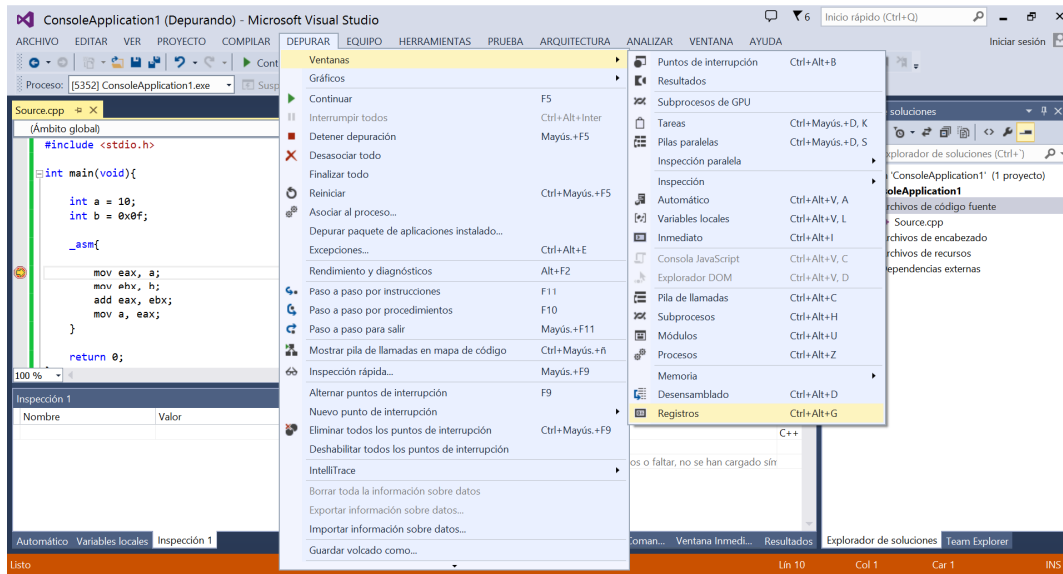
ConsoleApplication1 (Depurando) - Microsoft Visual Studio

Inicio rápido (Ctrl+Q)

ARCHIVO EDITAR VER PROYECTO COMPILAR DEPURAR EQUIPO HERRAMIENTAS PRUEBA ARQUITECTURA ANALIZAR VENTANA AYUDA

Iniciar sesión

Proceso: [5352] ConsoleApplication1.exe

Source.cpp

(Ámbito global)

#include <stdio.h>

int main(void){

int a = 10;
int b = 0x0f;

_asm{

mov eax, a;
mov ebx, b;
add eax, ebx;
mov a, eax;
}

return 0;

100 %

Inspección 1

| Nombre | Valor |
|---|---|

Automático Variables locales Inspección 1

Listo

| Ventanas | |
|---|---|
| Gráficos | |
| Continuar | F5 |
| Interrumpir todos | Ctrl+Alt+Inter |
| Detener depuración | Mayús.+F5 |
| Desasociar todo | |
| Finalizar todo | |
| Reiniciar | Ctrl+Mayús.+F5 |
| Asociar al proceso... | |
| Depurar paquete de aplicaciones instalado... | |
| Excepciones... | Ctrl+Alt+E |
| Rendimiento y diagnósticos | Alt+F2 |
| Paso a paso por instrucciones | F11 |
| Paso a paso por procedimientos | F10 |
| Paso a paso para salir | Mayús.+F11 |
| Mostrar pila de llamadas en mapa de código | Ctrl+Mayús.+ñ |
| Inspección rápida... | Mayús.+F9 |
| Alternar puntos de interrupción | F9 |
| Nuevo punto de interrupción | |
| Eliminar todos los puntos de interrupción | Ctrl+Mayús.+F9 |
| Deshabilitar todos los puntos de interrupción | |
| IntelliTrace | |
| Borrar toda la información sobre datos | |
| Exportar información sobre datos... | |
| Importar información sobre datos... | |
| Guardar volcado como... | |

| Puntos de interrupción | Ctrl+Alt+B |
|---|---|
| Resultados | |
| Subprocesos de GPU | |
| Tareas | Ctrl+Mayús.+D, K |
| Pilas paralelas | Ctrl+Mayús.+D, S |
| Inspección paralela | |
| Inspección | |
| Automático | Ctrl+Alt+V, A |
| Variables locales | Ctrl+Alt+V, L |
| Inmediato | Ctrl+Alt+I |
| Consola JavaScript | Ctrl+Alt+V, C |
| Explorador DOM | Ctrl+Alt+V, D |
| Pila de llamadas | Ctrl+Alt+C |
| Subprocesos | Ctrl+Alt+H |
| Módulos | Ctrl+Alt+U |
| Procesos | Ctrl+Alt+Z |
| Memoria | |
| Desensamblado | Ctrl+Alt+D |
| Registros | Ctrl+Alt+G |

C++
os o faltar, no se han cargado sím

Coman... Ventana Inmedi... Resultados

soluciones
xplorador de soluciones (Ctrl+')
'ConsoleApplication1' (1 proyecto)
oleApplication1
rchivos de código fuente
Source.cpp
rchivos de encabezado
rchivos de recursos
ependencias externas

Explorador de soluciones Team Explorer

Lín 10 Col 1 Car 1 INS